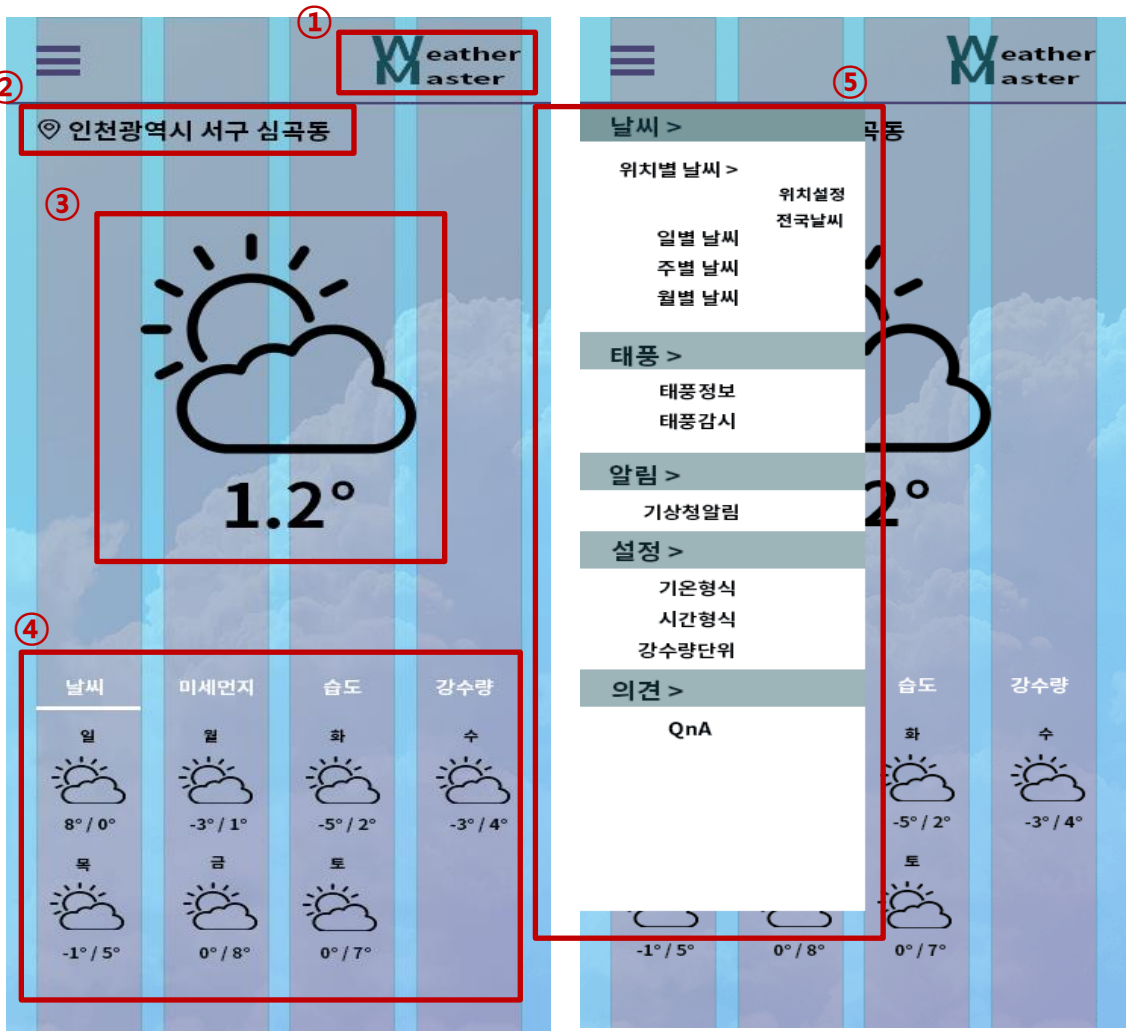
①
Weather Master
②
인천광역시 서구 심곡동
③
1.2°
④
날씨 미세먼지 습도 강수량

| 일 | 월 | 화 | 수 |
|---|---|---|---|
| 8° / 0° | -3° / 1° | -5° / 2° | -3° / 4° |
| 목 | 금 | 토 | |
| -1° / 5° | 0° / 8° | 0° / 7° | |

Weather Master
⑤
날씨 >
위치별 날씨 >
위치설정
전국날씨
일별 날씨
주별 날씨
월별 날씨
태풍 >
태풍정보
태풍감시
알림 >
기상청알림
설정 >
기온형식
시간형식
강수량단위
의견 >
QnA

곡동
2°
습도 강수량
화 수
-5° / 2° -3° / 4°
토
-1° / 5° 0° / 8° 0° / 7°